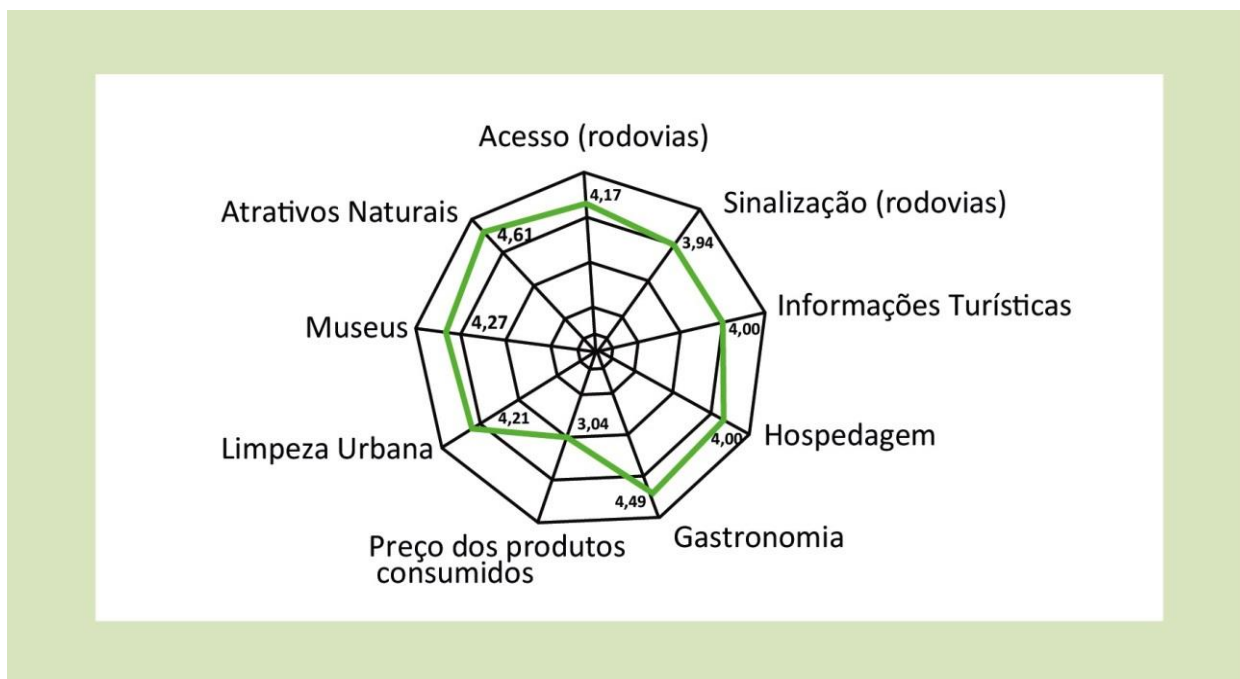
Acesso (rodovias)
4,17
Sinalização (rodovias)
3,94
Informações Turísticas
4,00
Hospedagem
4,00
Gastronomia
4,49
Preço dos produtos consumidos
3,04
Limpeza Urbana
4,21
Museus
4,27
Atrativos Naturais
4,61